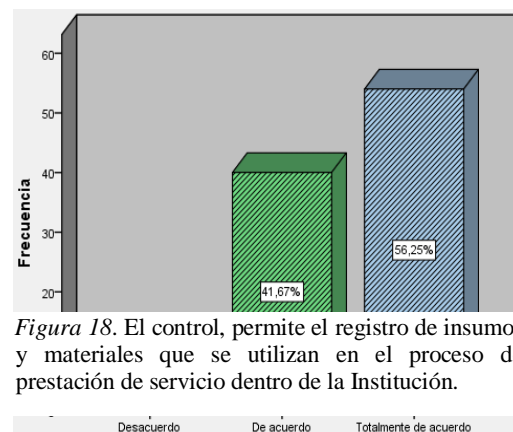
60
50
40
30
20
Frecuencia
41,67%
56,25%

*Figura 18*. El control, permite el registro de insumo y materiales que se utilizan en el proceso d prestación de servicio dentro de la Institución.

Desacuerdo
De acuerdo
Totalmente de acuerdo